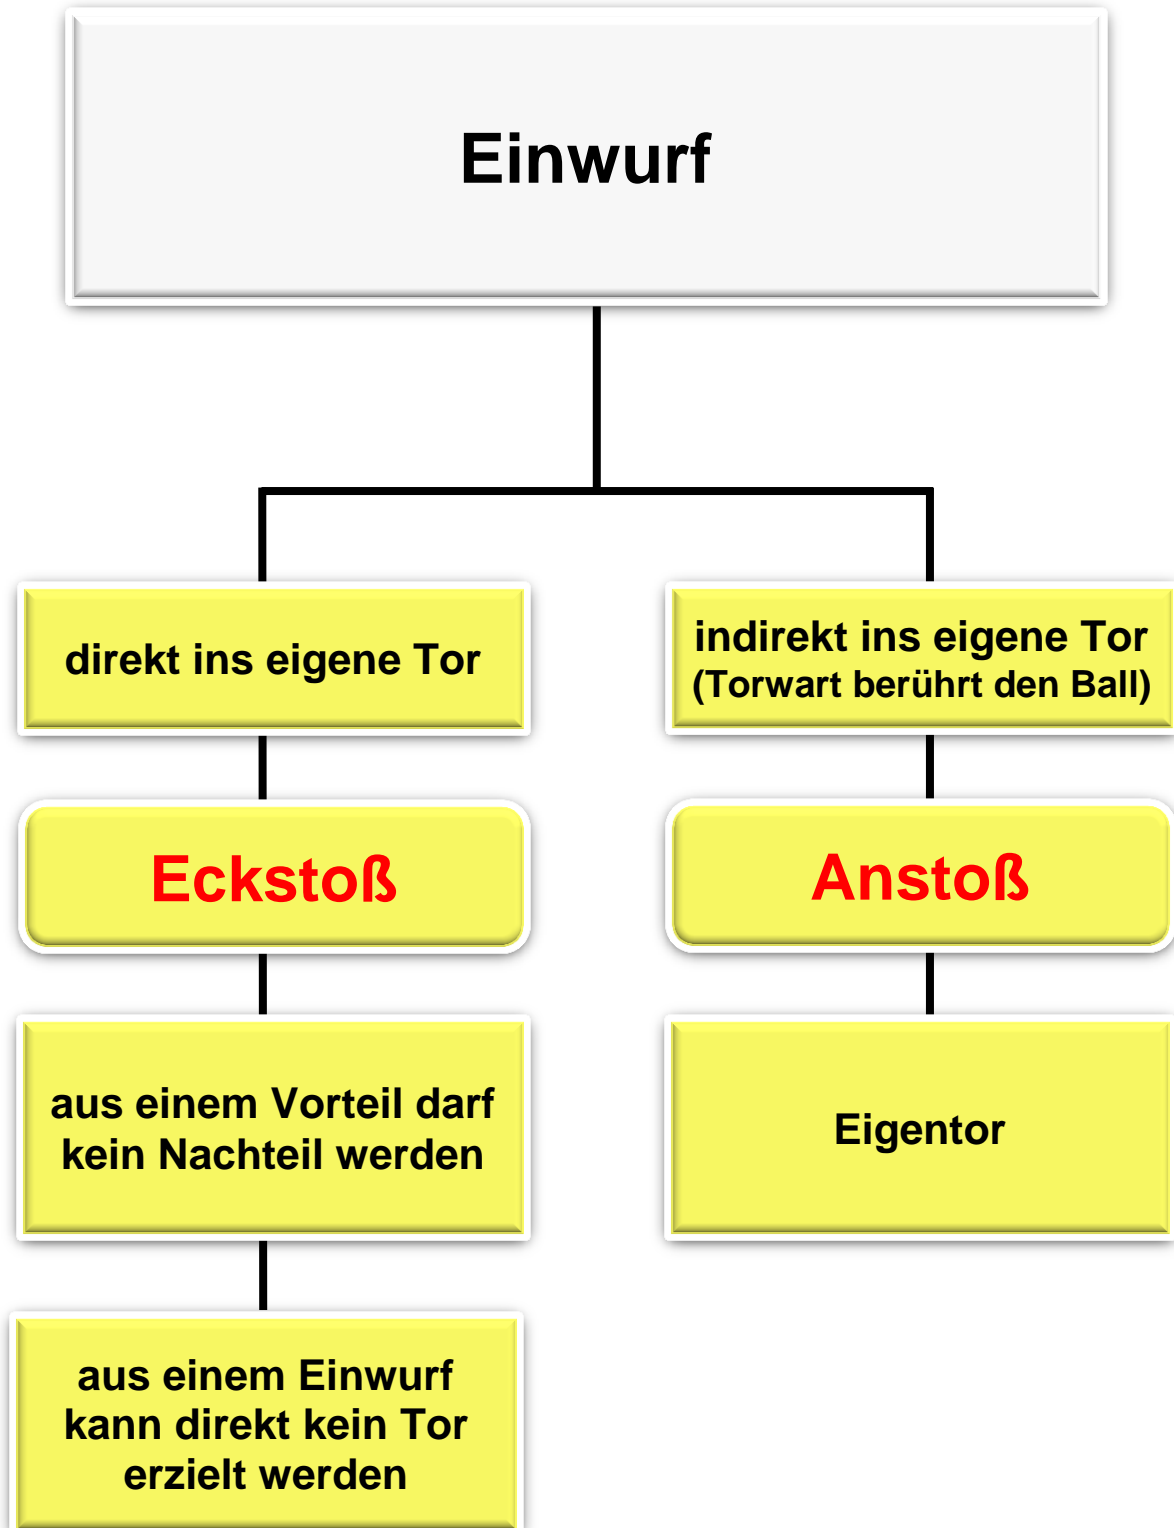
Einwurf

direkt ins eigene Tor

Eckstoß

aus einem Vorteil darf kein Nachteil werden

aus einem Einwurf kann direkt kein Tor erzielt werden

indirekt ins eigene Tor (Torwart berührt den Ball)

Anstoß

Eigentor